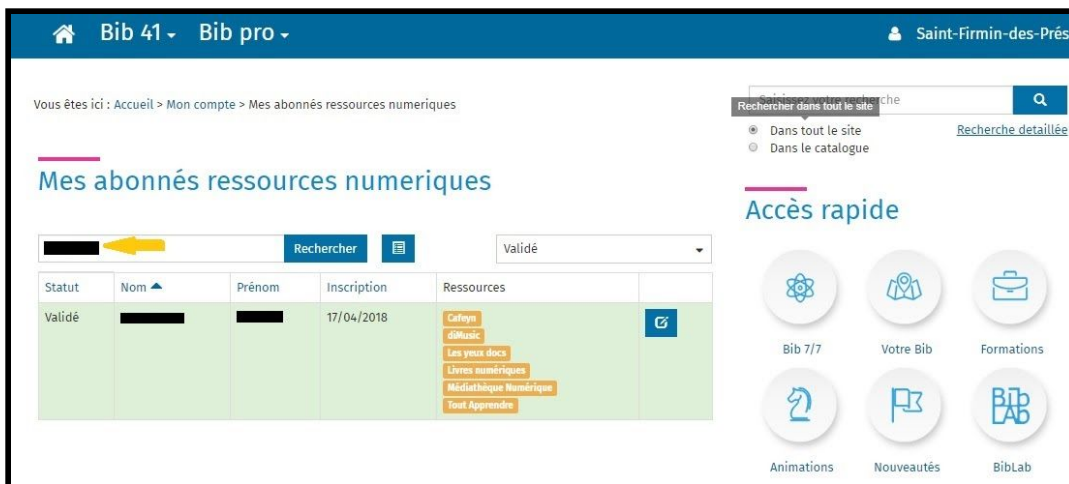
Bib 41 ▾ Bib pro ▾

Saint-Firmin-des-Prés

Vous êtes ici : Accueil > Mon compte > Mes abonnés ressources numeriques

Saisissez votre recherche
Rechercher dans tout le site

Dans tout le site
Dans le catalogue

Recherche detaillée

Mes abonnés ressources numeriques

Rechercher

Validé

| Statut | Nom ▲ | Prénom | Inscription | Ressources |
|---|---|---|---|---|
| Validé | | | 17/04/2018 | Cafeyn, diMusic, Les yeux docs, Livres numériques, Médiathèque Numérique, Tout Apprendre |

Accès rapide

Bib 7/7

Votre Bib

Formations

Animations

Nouveautés

BibLab